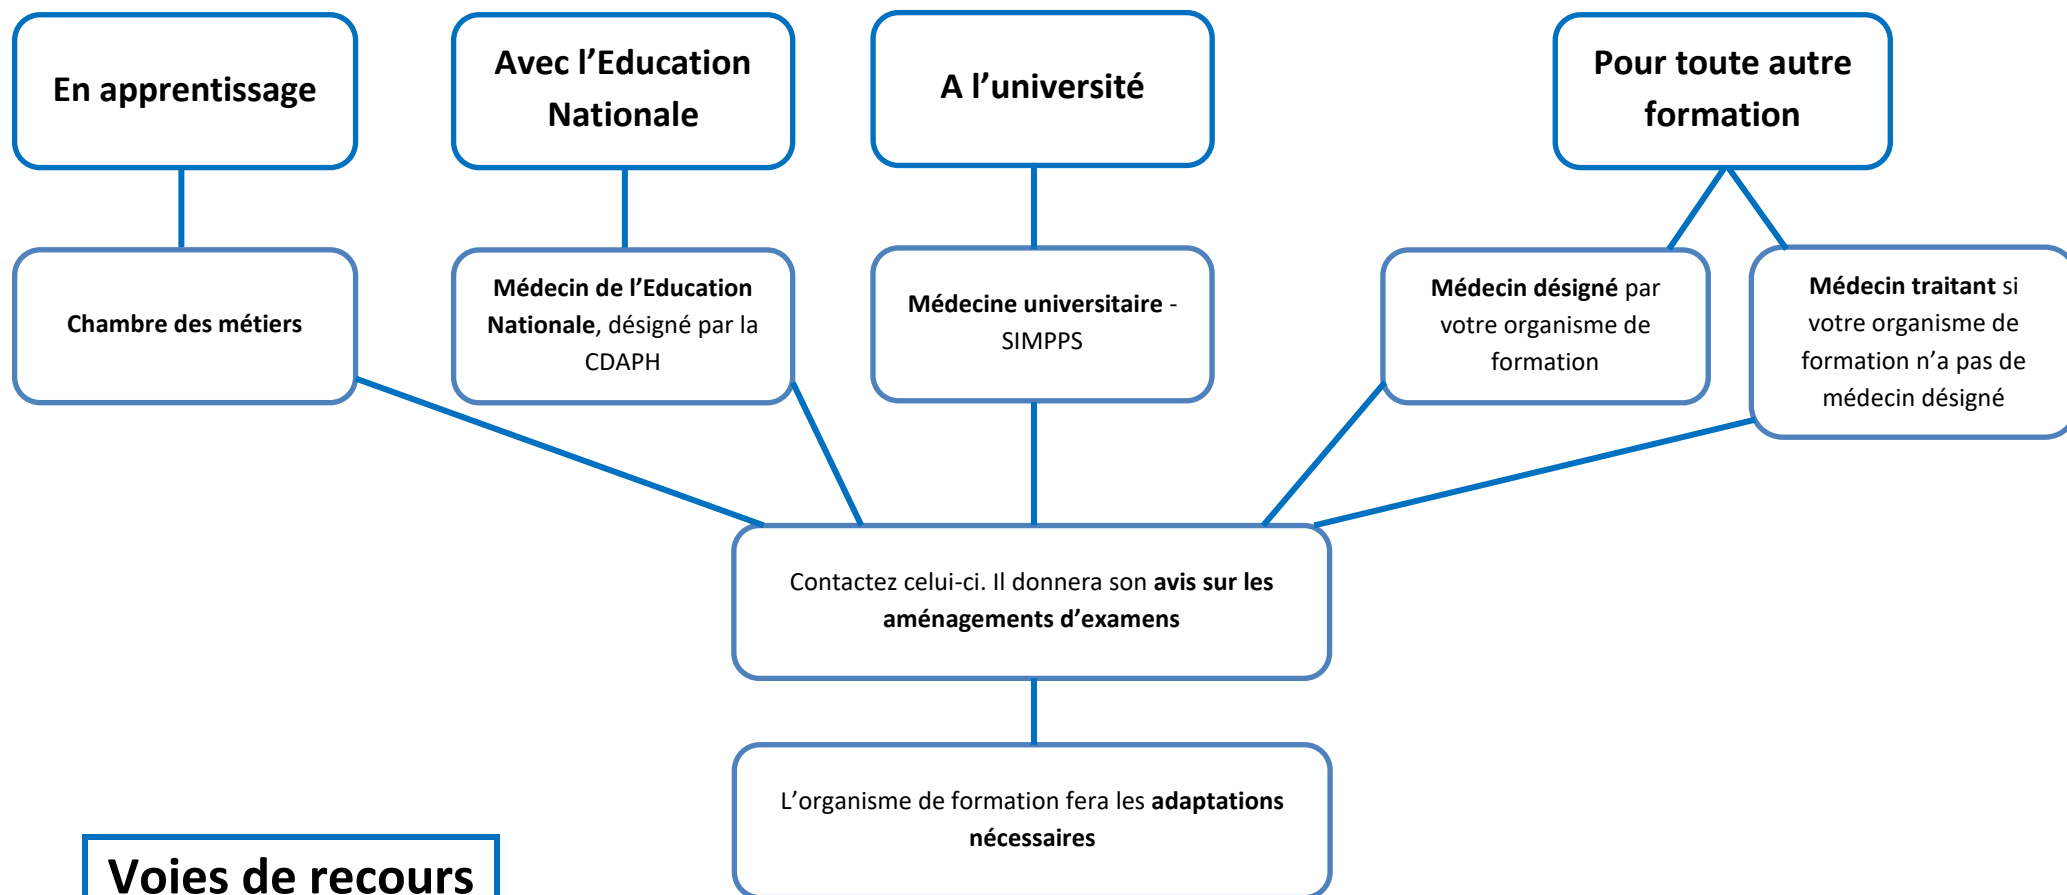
En apprentissage

Avec l’Education Nationale

A l’université

Pour toute autre formation

Chambre des métiers

Médecin de l’Education Nationale, désigné par la CDAPH

Médecine universitaire - SIMPPS

Médecin désigné par votre organisme de formation

Médecin traitant si votre organisme de formation n’a pas de médecin désigné

Contactez celui-ci. Il donnera son avis sur les aménagements d’examens

L’organisme de formation fera les adaptations nécessaires

Voies de recours